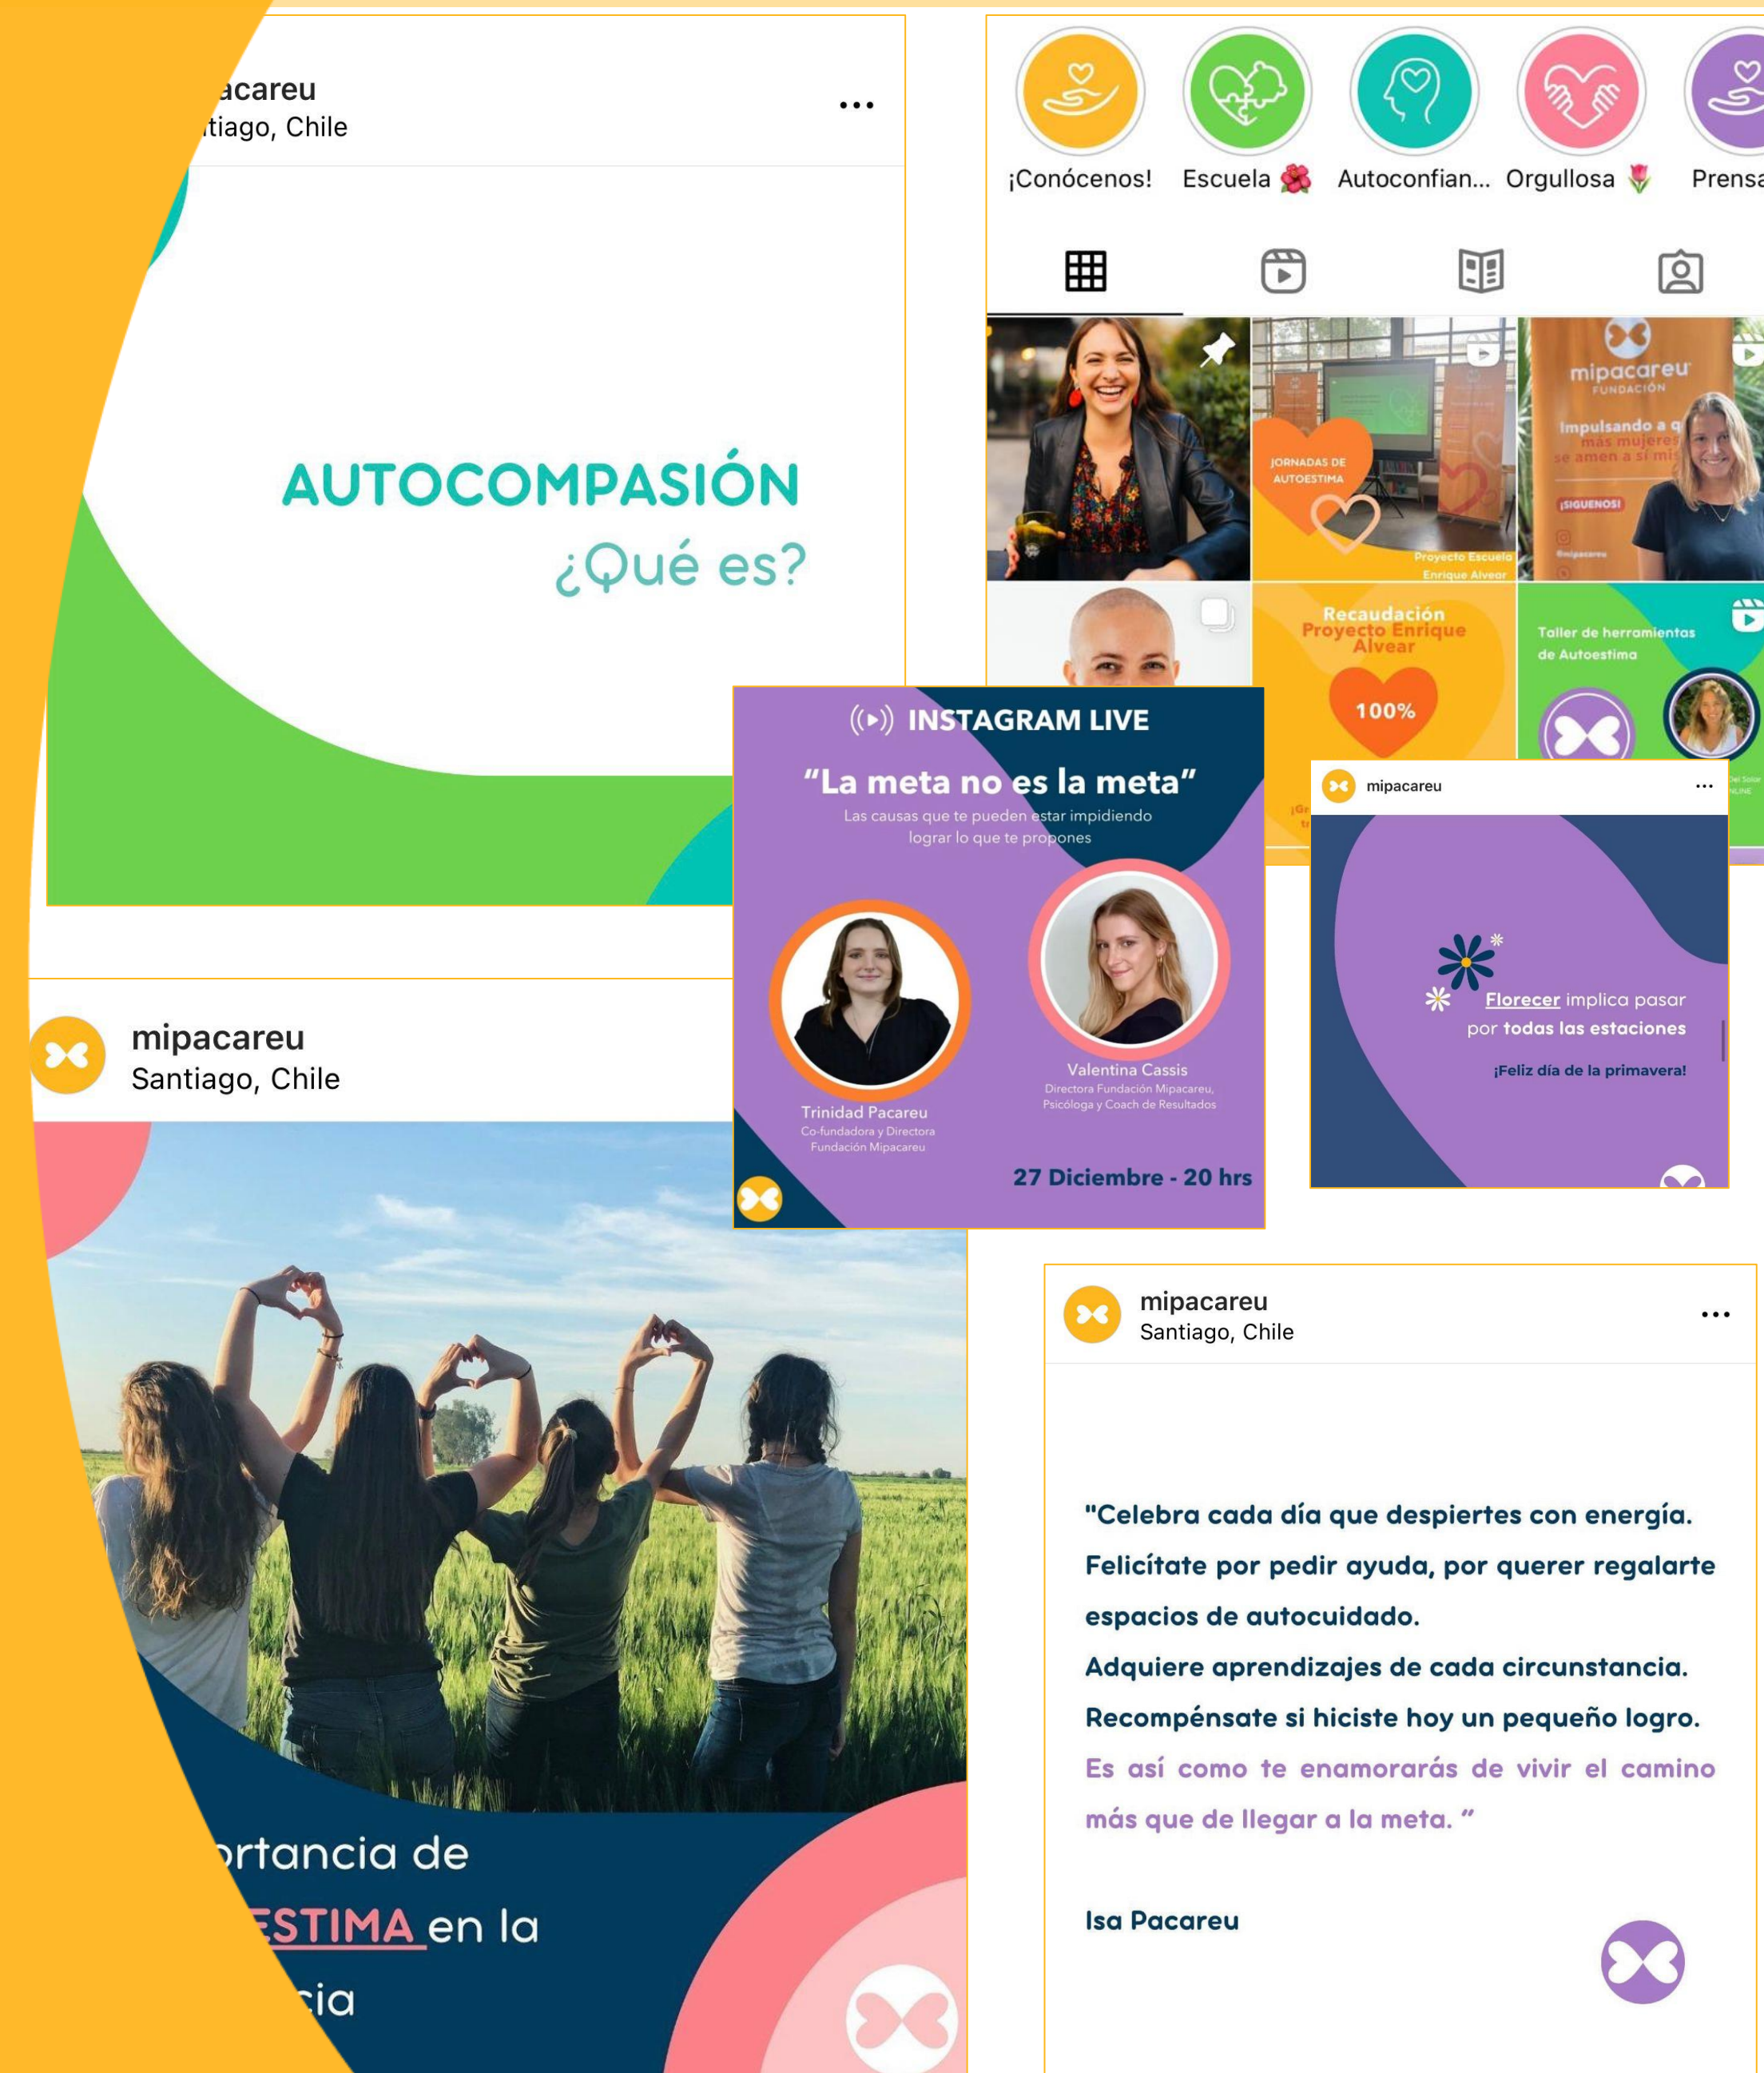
acareu
tiago, Chile
...

AUTOCOMPASIÓN
¿Qué es?

¡Conócenos!
Escuela 🌺
Autoconfian...
Orgullosa 🌷
Prensa

JORNADAS DE AUTOESTIMA
Proyecto Escuela Enrique Alvear

mipacareu
FUNDACIÓN
Impulsando a q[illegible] más mujeres se amen a sí mis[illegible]
¡SÍGUENOS!

Recaudación Proyecto Enrique Alvear
100%

Taller de herramientas de Autoestima

INSTAGRAM LIVE
"La meta no es la meta"
Las causas que te pueden estar impidiendo lograr lo que te propones

Trinidad Pacareu
Co-fundadora y Directora Fundación Mipacareu

Valentina Cassis
Directora Fundación Mipacareu, Psicóloga y Coach de Resultados

27 Diciembre - 20 hrs

mipacareu
...
Florecer implica pasar por todas las estaciones
¡Feliz día de la primavera!

mipacareu
Santiago, Chile

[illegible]ortancia de
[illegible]ESTIMA en la
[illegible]cia

mipacareu
Santiago, Chile
...

"Celebra cada día que despiertes con energía.
Felicítate por pedir ayuda, por querer regalarte espacios de autocuidado.
Adquiere aprendizajes de cada circunstancia.
Recompénsate si hiciste hoy un pequeño logro.
Es así como te enamorarás de vivir el camino más que de llegar a la meta. "

Isa Pacareu